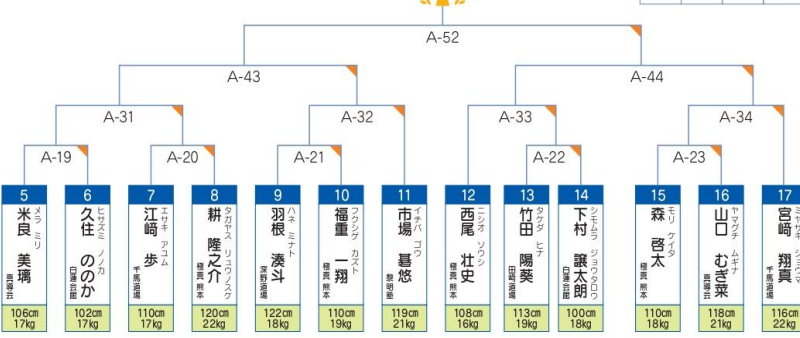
A-52

A-43

A-44

A-31

A-32

A-33

A-34

A-19

A-20

A-21

A-22

A-23

5
メラ ミリ
米良 美璃
喜道会
106cm
17kg

6
ヒサズミ ノノカ
久住 ののか
日運武館
102cm
17kg

7
エサキ アユム
江﨑 歩
千馬道場
110cm
17kg

8
タガヤス リュウノスケ
耕 隆之介
碧霞 熊本
120cm
22kg

9
ハネ ミナト
羽根 湊斗
冨野道場
122cm
18kg

10
フクシゲ カズト
福重 一翔
碧霞 熊本
110cm
19kg

11
イチバ ゴウ
市場 碁悠
磐明塾
119cm
21kg

12
ニシオ ソウシ
西尾 壮史
碧霞 熊本
108cm
16kg

13
タケダ ヒナ
竹田 陽葵
田野道場
113cm
19kg

14
シモムラ ジョウタロウ
下村 譲太朗
日運武館
100cm
18kg

15
モリ ケイタ
森 啓太
碧霞 熊本
110cm
18kg

16
ヤマグチ ムギナ
山口 むぎ菜
喜道会
118cm
21kg

17
宮﨑 翔真
千馬道場
116cm
22kg